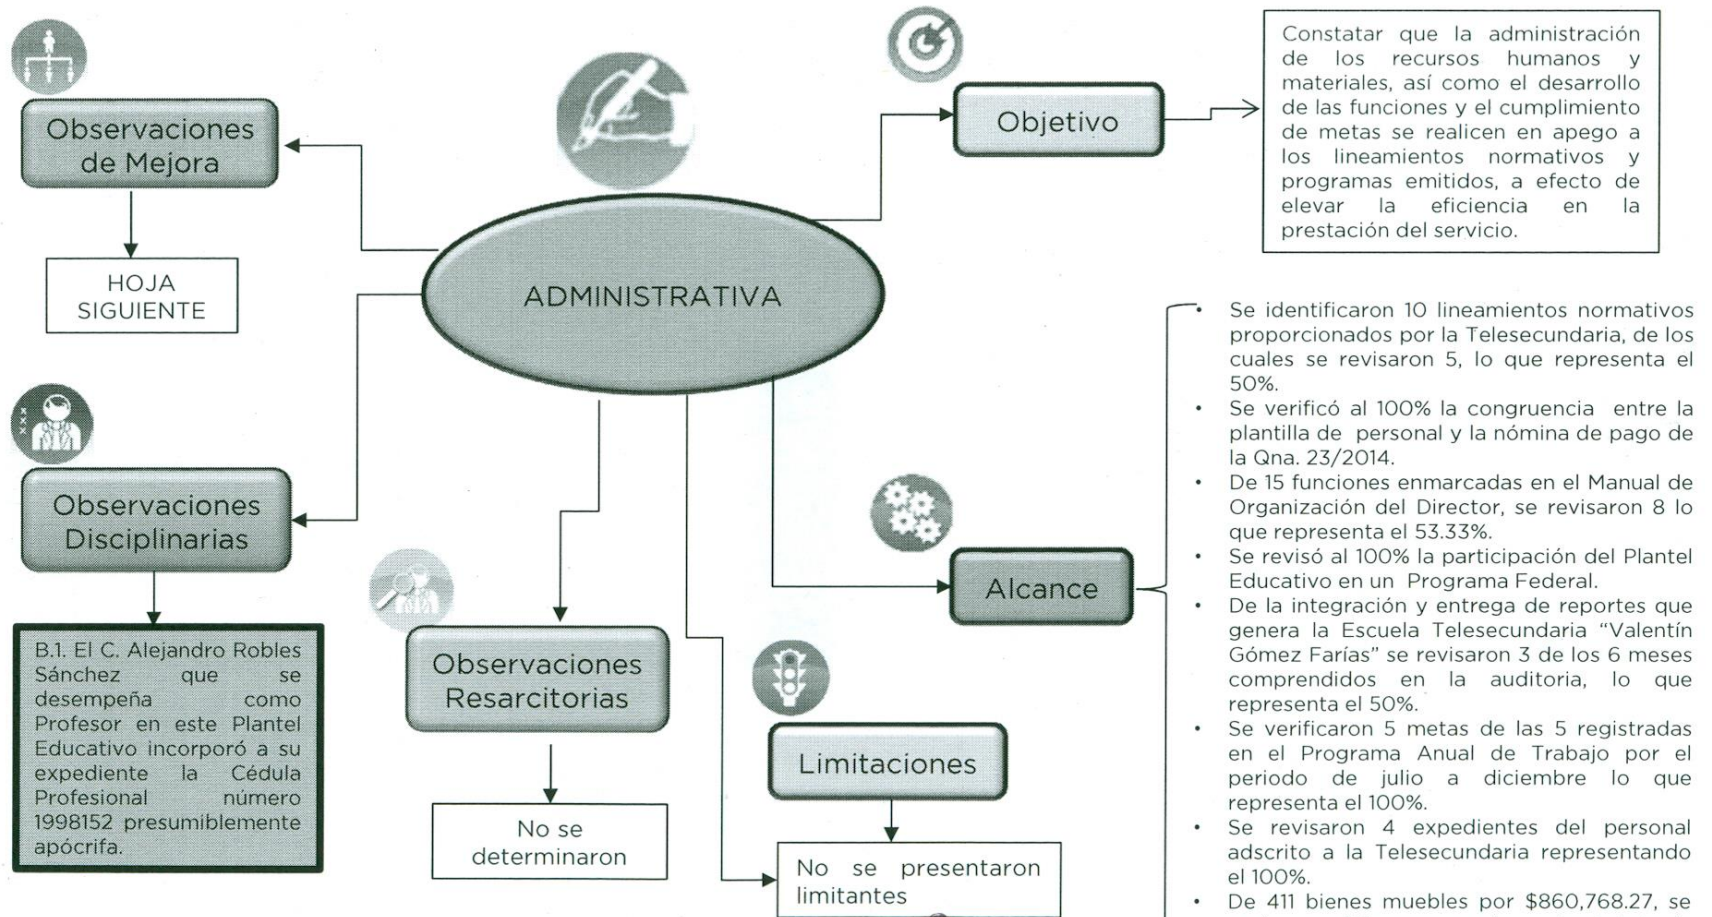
Observaciones de Mejora

HOJA SIGUIENTE

ADMINISTRATIVA

Objetivo

Constatar que la administración de los recursos humanos y materiales, así como el desarrollo de las funciones y el cumplimiento de metas se realicen en apego a los lineamientos normativos y programas emitidos, a efecto de elevar la eficiencia en la prestación del servicio.

Observaciones Disciplinarias

B.1. El C. Alejandro Robles Sánchez que se desempeña como Profesor en este Plantel Educativo incorporó a su expediente la Cédula Profesional número 1998152 presumiblemente apócrifa.

Observaciones Resarcitorias

No se determinaron

Limitaciones

No se presentaron limitantes

Alcance

• Se identificaron 10 lineamientos normativos proporcionados por la Telesecundaria, de los cuales se revisaron 5, lo que representa el 50%.
• Se verificó al 100% la congruencia entre la plantilla de personal y la nómina de pago de la Qna. 23/2014.
• De 15 funciones enmarcadas en el Manual de Organización del Director, se revisaron 8 lo que representa el 53.33%.
• Se revisó al 100% la participación del Plantel Educativo en un Programa Federal.
• De la integración y entrega de reportes que genera la Escuela Telesecundaria "Valentín Gómez Farías" se revisaron 3 de los 6 meses comprendidos en la auditoria, lo que representa el 50%.
• Se verificaron 5 metas de las 5 registradas en el Programa Anual de Trabajo por el periodo de julio a diciembre lo que representa el 100%.
• Se revisaron 4 expedientes del personal adscrito a la Telesecundaria representando el 100%.
• De 411 bienes muebles por $860,768.27, se